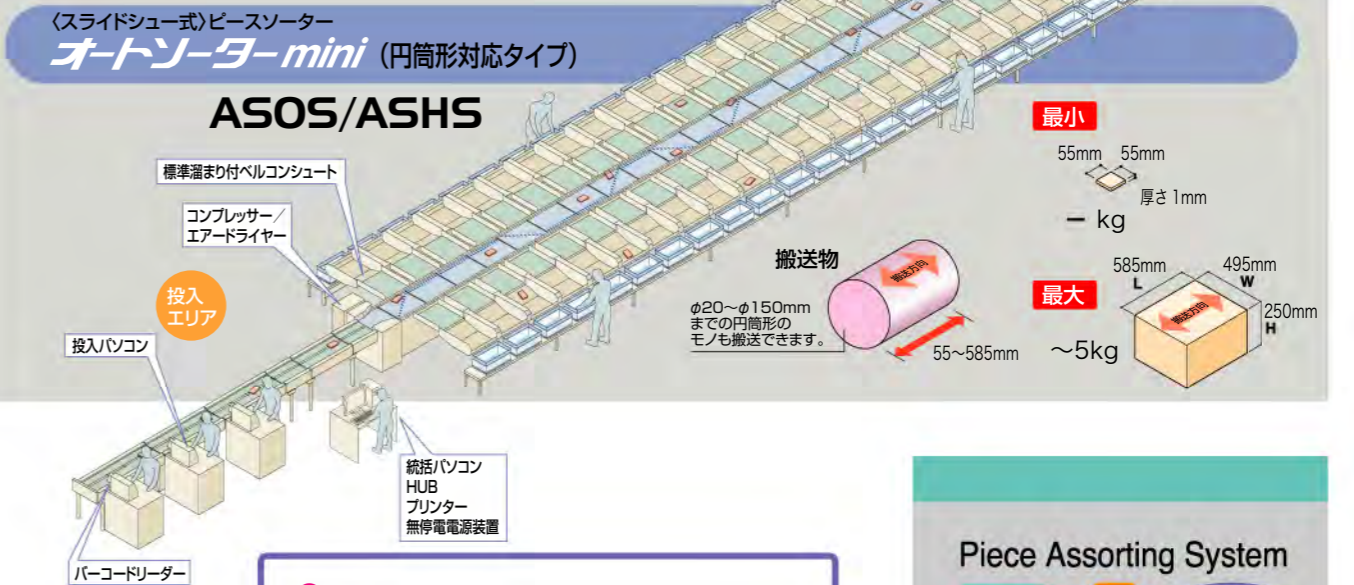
〈スライドシュー式〉ピースソーター
オートソーターmini（円筒形対応タイプ）

ASOS/ASHS

標準溜まり付ベルコンシュート

コンプレッサー／エアードライヤー

投入エリア

投入パソコン

統括パソコン
HUB
プリンター
無停電電源装置

バーコードリーダー

搬送物

搬送方向

φ20～φ150mmまでの円筒形のモノも搬送できます。

55～585mm

最小

55mm 55mm

厚さ 1mm

－ kg

最大

585mm
L

495mm
W

250mm
H

搬送方向

～5kg

Piece Assorting System